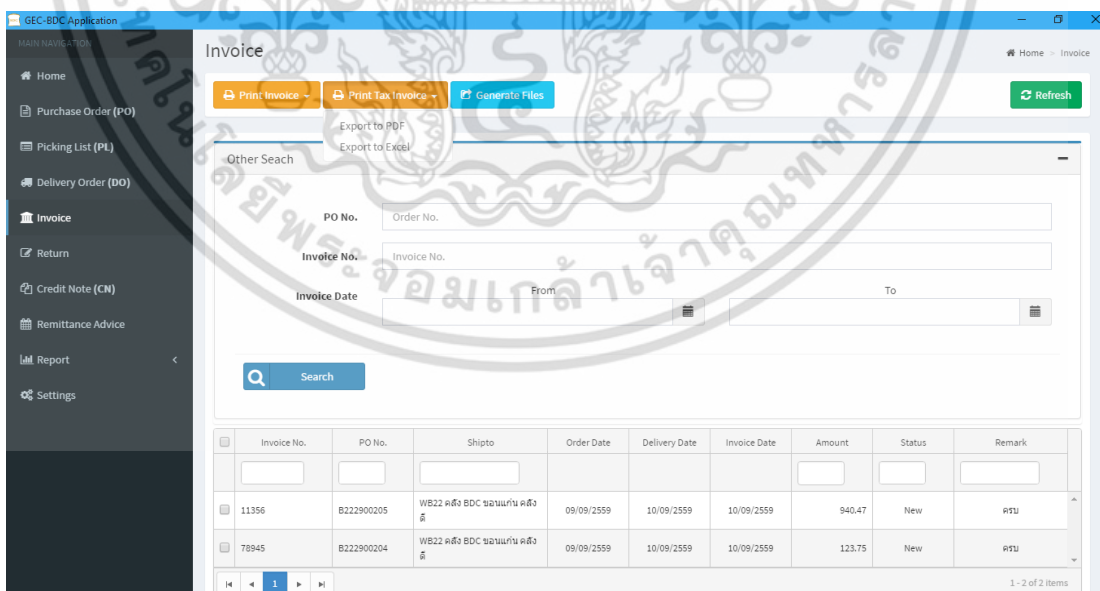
GEC-BDC Application

MAIN NAVIGATION
Home
Purchase Order (PO)
Picking List (PL)
Delivery Order (DO)
Invoice
Return
Credit Note (CN)
Remittance Advice
Report
Settings

Invoice

Home > Invoice

Print Invoice
Print Tax Invoice
Generate Files
Refresh

Export to PDF
Export to Excel

Other Seach

PO No. Order No.
Invoice No. Invoice No.
Invoice Date From To

Search

| | Invoice No. | PO No. | Shipto | Order Date | Delivery Date | Invoice Date | Amount | Status | Remark |
|---|---|---|---|---|---|---|---|---|---|
| | | | | | | | | | |
| | 11356 | B222900205 | WB22 คลัง BDC ขอนแก่น คลัง ดี | 09/09/2559 | 10/09/2559 | 10/09/2559 | 940.47 | New | ครบ |
| | 78945 | B222900204 | WB22 คลัง BDC ขอนแก่น คลัง ดี | 09/09/2559 | 10/09/2559 | 10/09/2559 | 123.75 | New | ครบ |

1

1 - 2 of 2 items